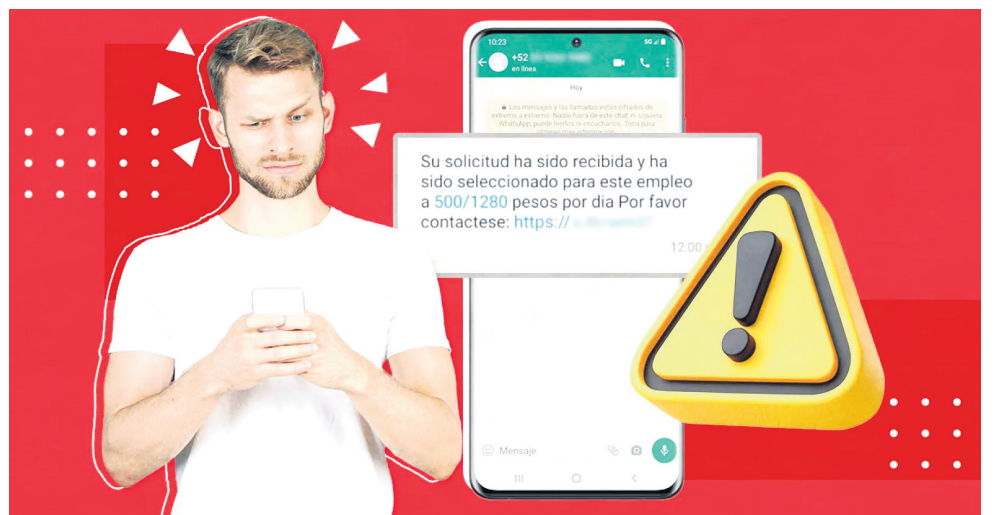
10:23
+52 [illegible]
en línea
Hoy
Los mensajes y las llamadas están cifrados de extremo a extremo. Nadie fuera de este chat, ni siquiera WhatsApp, puede leerlos ni escucharlos. Toca para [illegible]

Su solicitud ha sido recibida y ha sido seleccionado para este empleo a 500/1280 pesos por dia Por favor contactese: https:// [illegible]
12:00

Mensaje